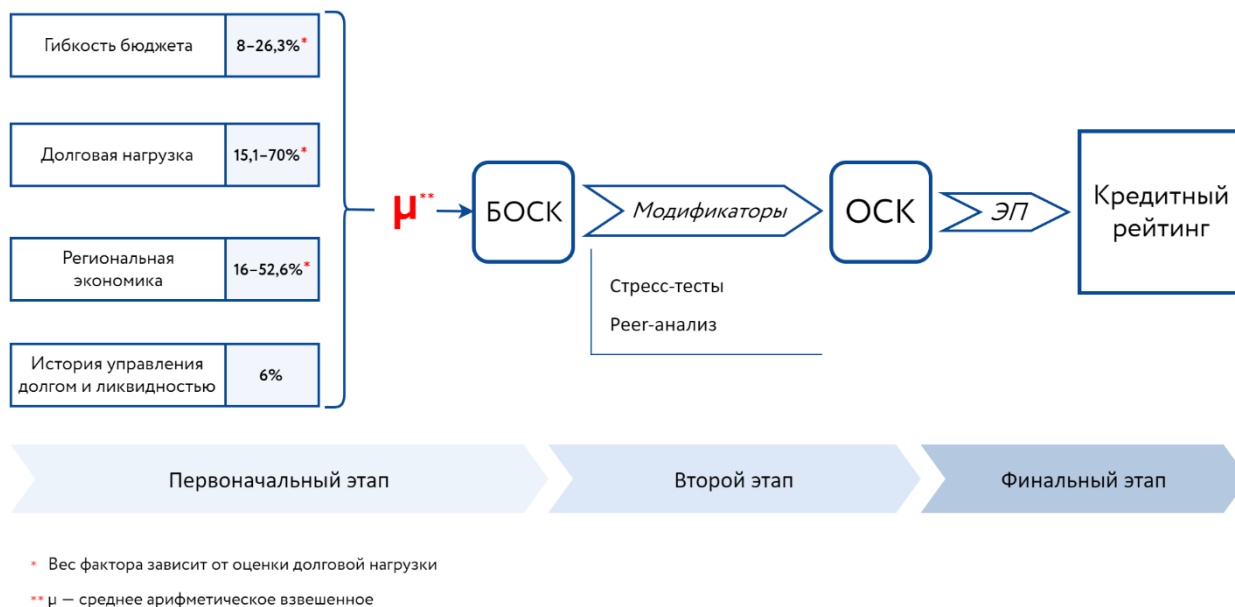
| Гибкость бюджета | 8–26,3%* |
|---|---|
| Долговая нагрузка | 15,1–70%* |
| Региональная экономика | 16–52,6%* |
| История управления долгом и ликвидностью | 6% |

μ**

БОСК

Модификаторы

Стресс-тесты

Peer-анализ

ОСК

ЭП

Кредитный рейтинг

Первоначальный этап

Второй этап

Финальный этап

* Вес фактора зависит от оценки долговой нагрузки

** μ — среднее арифметическое взвешенное